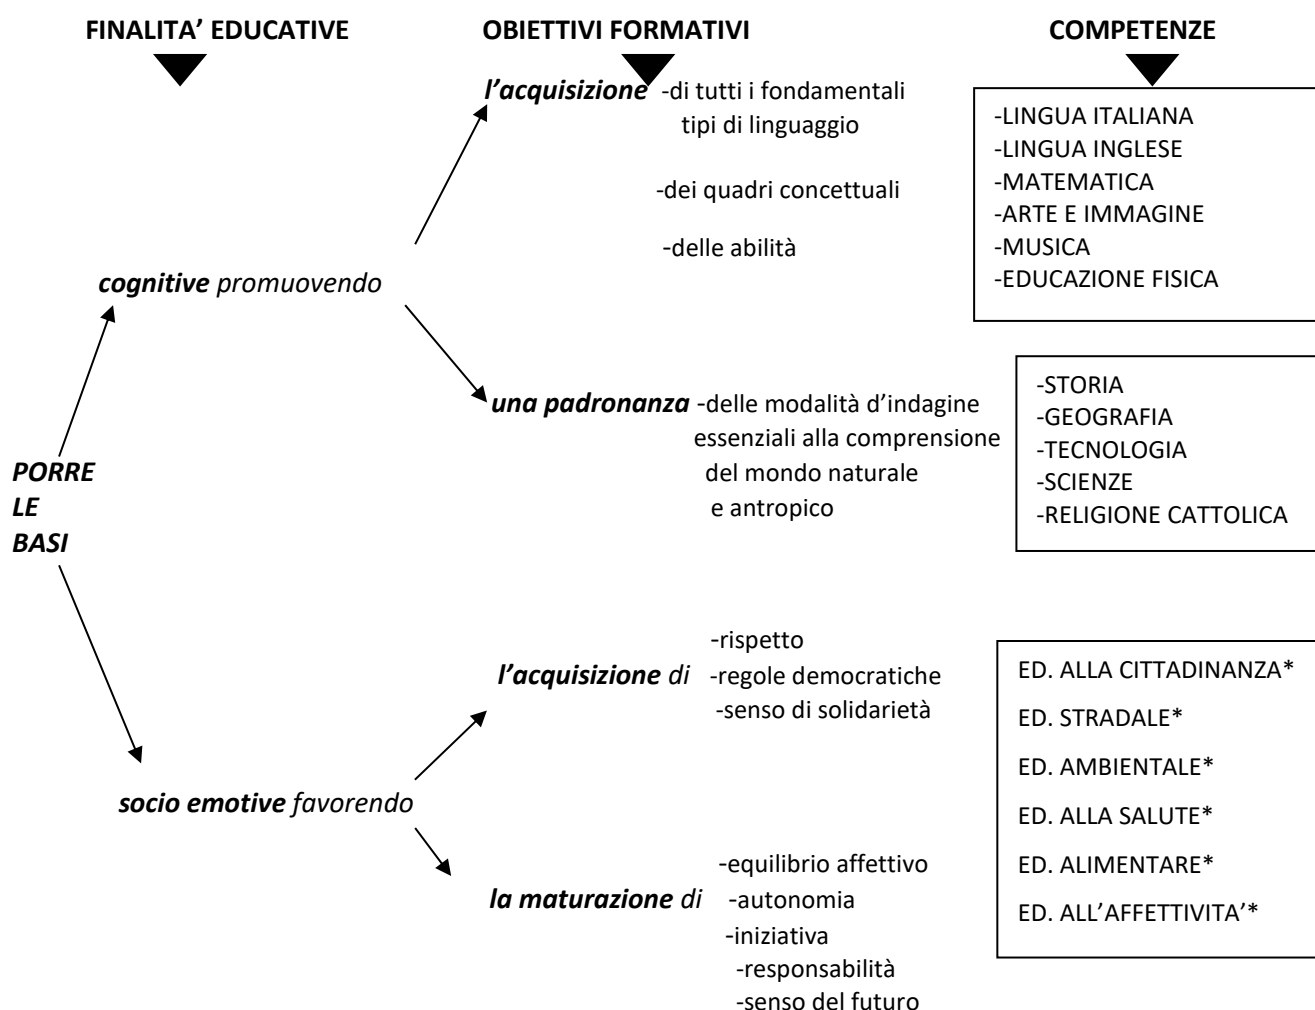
FINALITA' EDUCATIVE

OBIETTIVI FORMATIVI

COMPETENZE

PORRE LE BASI

cognitive promuovendo

l'acquisizione -di tutti i fondamentali tipi di linguaggio

-dei quadri concettuali

-delle abilità

-LINGUA ITALIANA
-LINGUA INGLESE
-MATEMATICA
-ARTE E IMMAGINE
-MUSICA
-EDUCAZIONE FISICA

una padronanza -delle modalità d'indagine essenziali alla comprensione del mondo naturale e antropico

-STORIA
-GEOGRAFIA
-TECNOLOGIA
-SCIENZE
-RELIGIONE CATTOLICA

socio emotive favorendo

l'acquisizione di -rispetto
-regole democratiche
-senso di solidarietà

la maturazione di -equilibrio affettivo
-autonomia
-iniziativa
-responsabilità
-senso del futuro

ED. ALLA CITTADINANZA*
ED. STRADALE*
ED. AMBIENTALE*
ED. ALLA SALUTE*
ED. ALIMENTARE*
ED. ALL'AFFETTIVITA'*